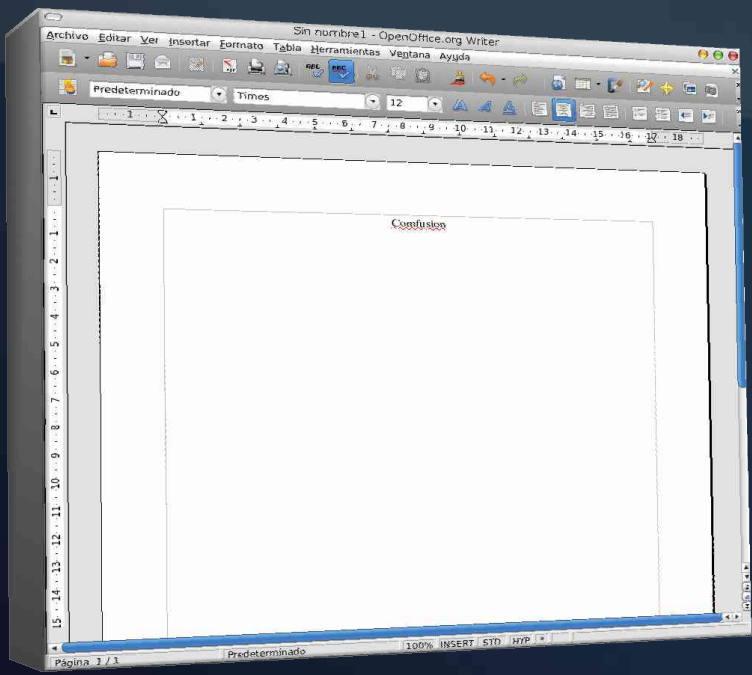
Sin nombre1 - OpenOffice.org Writer

Archivo Editar Ver Insertar Formato Tabla Herramientas Ventana Ayuda

Predeterminado Times 12

1 2 3 4 5 6 7 8 9 10 11 12 13 14 15 16 17 18

1 2 3 4 5 6 7 8 9 10 11 12 13 14 15

Confusion

Página 1 / 1 Predeterminado 100% INSERT STD HYP